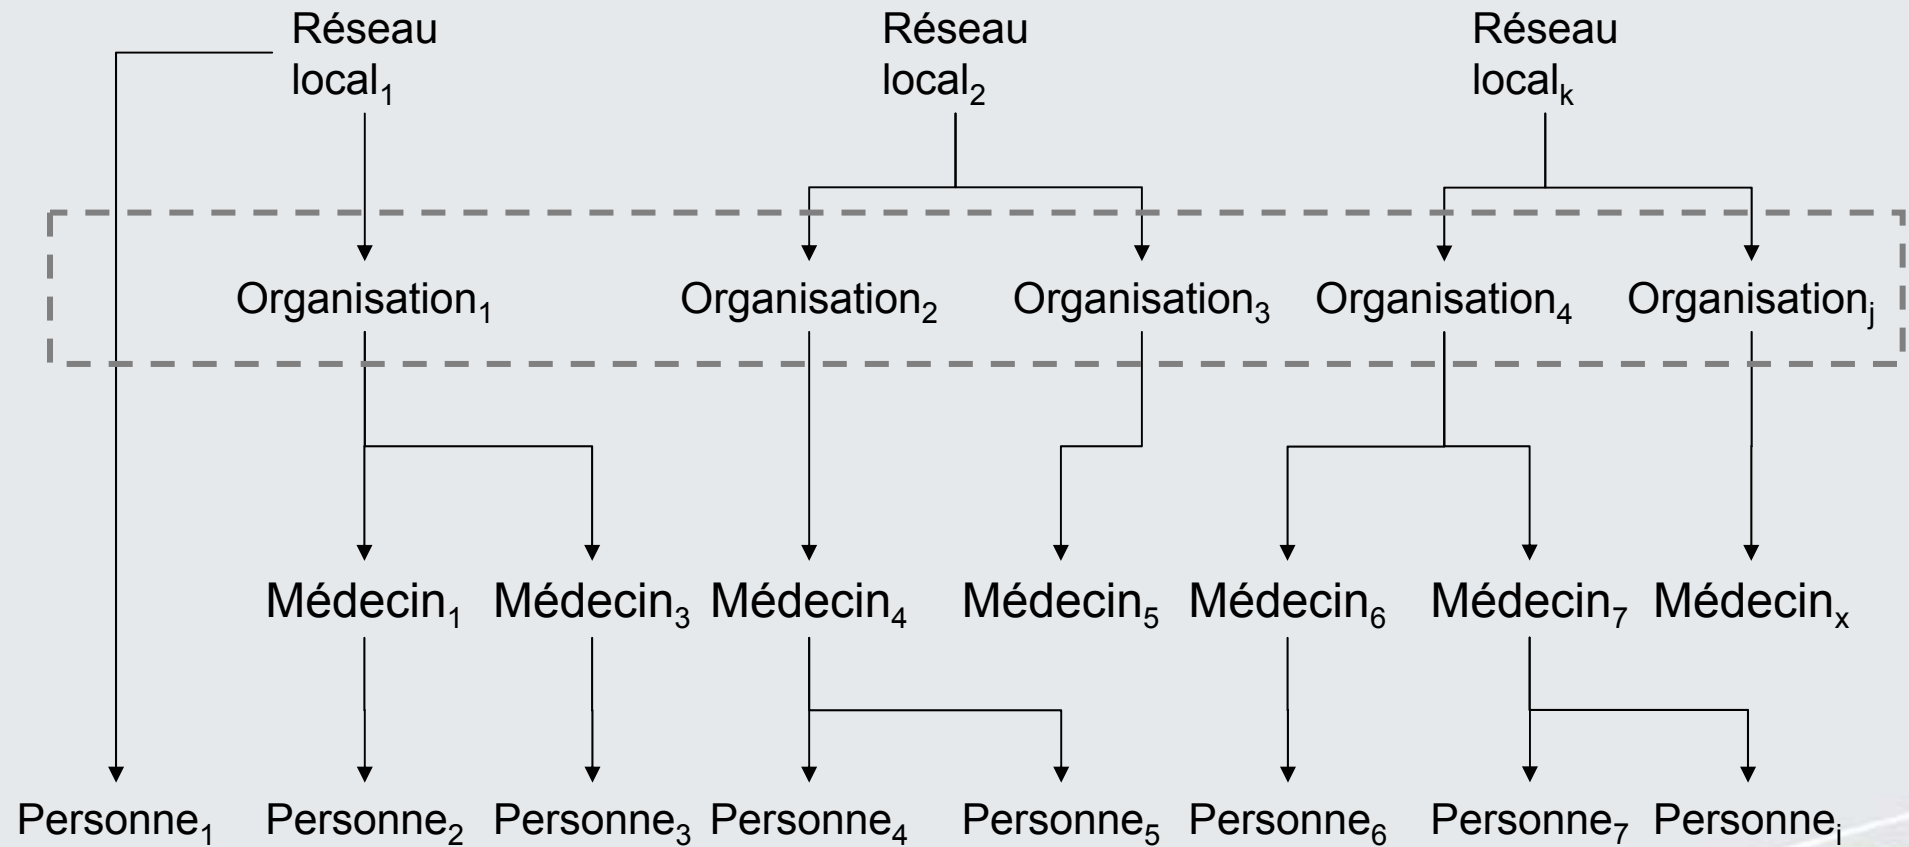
Réseau $\text{local}_1$

Réseau $\text{local}_2$

Réseau $\text{local}_k$

$\text{Organisation}_1$ $\text{Organisation}_2$ $\text{Organisation}_3$ $\text{Organisation}_4$ $\text{Organisation}_j$

$\text{Médecin}_1$ $\text{Médecin}_3$ $\text{Médecin}_4$ $\text{Médecin}_5$ $\text{Médecin}_6$ $\text{Médecin}_7$ $\text{Médecin}_x$

$\text{Personne}_1$ $\text{Personne}_2$ $\text{Personne}_3$ $\text{Personne}_4$ $\text{Personne}_5$ $\text{Personne}_6$ $\text{Personne}_7$ $\text{Personne}_i$